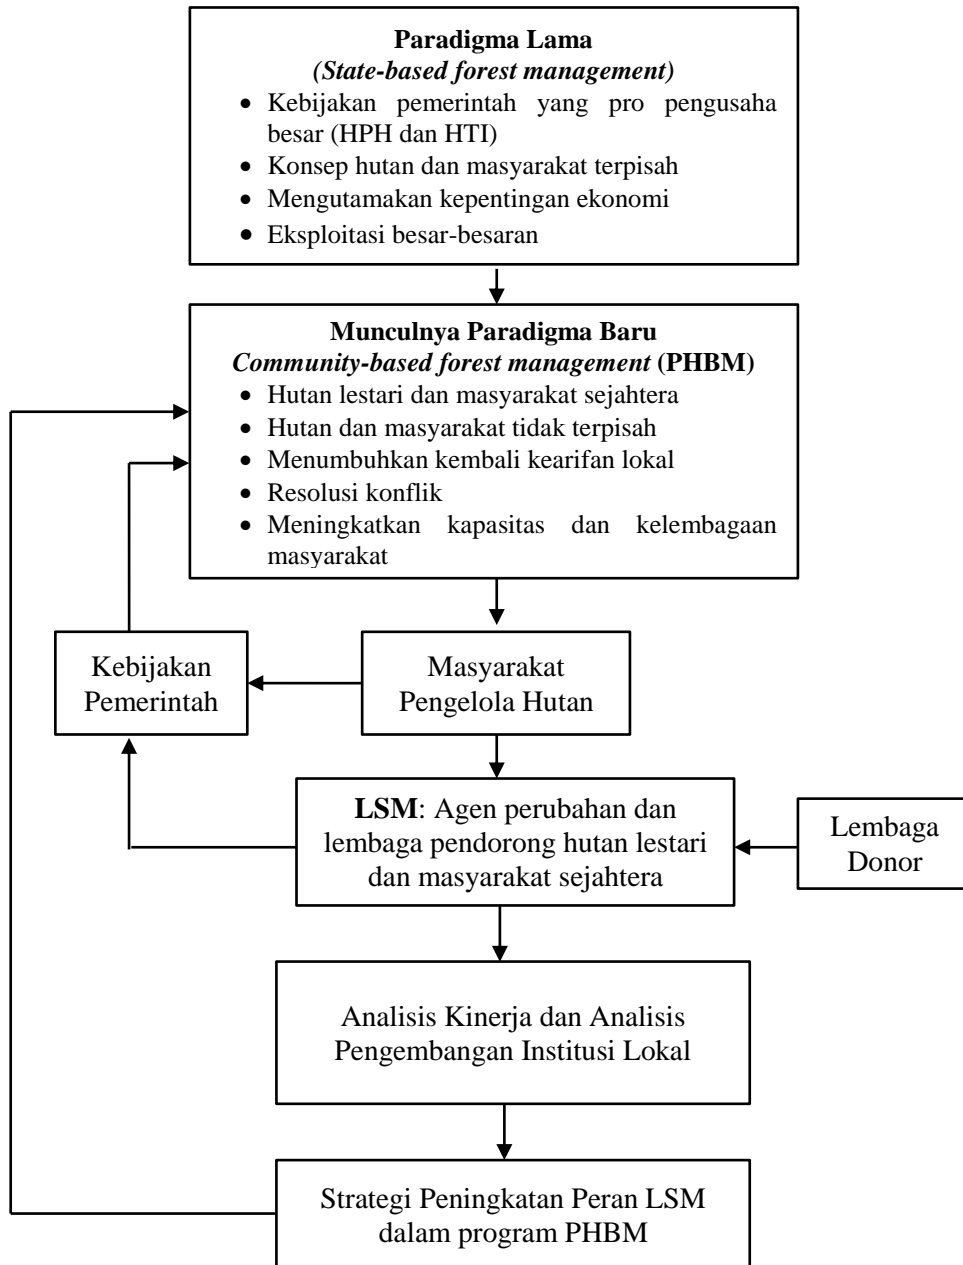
**Paradigma Lama**
*(State-based forest management)*
- Kebijakan pemerintah yang pro pengusaha besar (HPH dan HTI)
- Konsep hutan dan masyarakat terpisah
- Mengutamakan kepentingan ekonomi
- Eksploitasi besar-besaran

**Munculnya Paradigma Baru**
*Community-based forest management* **(PHBM)**
- Hutan lestari dan masyarakat sejahtera
- Hutan dan masyarakat tidak terpisah
- Menumbuhkan kembali kearifan lokal
- Resolusi konflik
- Meningkatkan kapasitas dan kelembagaan masyarakat

Kebijakan Pemerintah

Masyarakat Pengelola Hutan

**LSM**: Agen perubahan dan lembaga pendorong hutan lestari dan masyarakat sejahtera

Lembaga Donor

Analisis Kinerja dan Analisis Pengembangan Institusi Lokal

Strategi Peningkatan Peran LSM dalam program PHBM